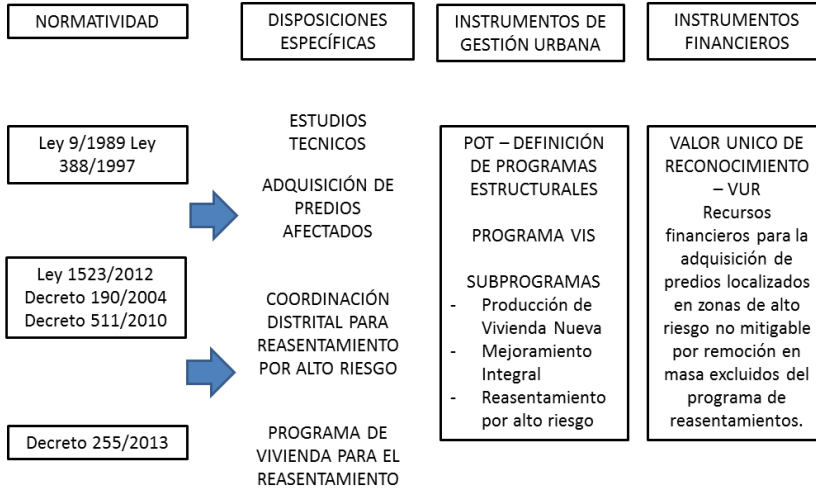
NORMATIVIDAD

DISPOSICIONES ESPECÍFICAS

INSTRUMENTOS DE GESTIÓN URBANA

INSTRUMENTOS FINANCIEROS

Ley 9/1989 Ley 388/1997

Ley 1523/2012
Decreto 190/2004
Decreto 511/2010

Decreto 255/2013

ESTUDIOS TECNICOS

ADQUISICIÓN DE PREDIOS AFECTADOS

COORDINACIÓN DISTRITAL PARA REASENTAMIENTO POR ALTO RIESGO

PROGRAMA DE VIVIENDA PARA EL REASENTAMIENTO

POT – DEFINICIÓN DE PROGRAMAS ESTRUCTURALES

PROGRAMA VIS

SUBPROGRAMAS
- Producción de Vivienda Nueva
- Mejoramiento Integral
- Reasentamiento por alto riesgo

VALOR UNICO DE RECONOCIMIENTO – VUR
Recursos financieros para la adquisición de predios localizados en zonas de alto riesgo no mitigable por remoción en masa excluidos del programa de reasentamientos.